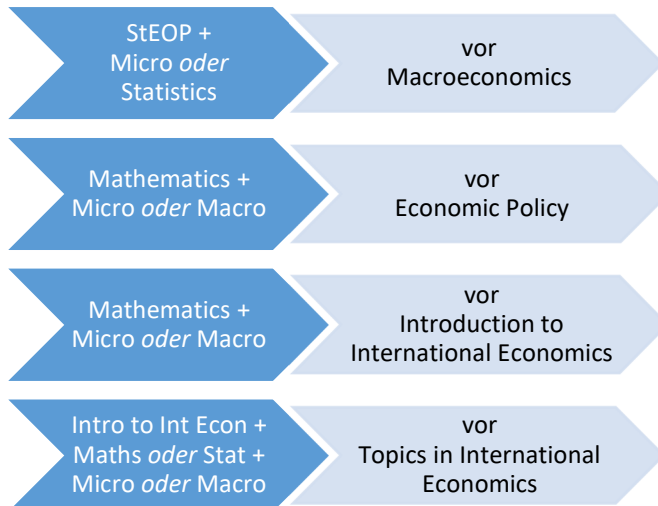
StEOP + Micro oder Statistics

vor Macroeconomics

Mathematics + Micro oder Macro

vor Economic Policy

Mathematics + Micro oder Macro

vor Introduction to International Economics

Intro to Int Econ + Maths oder Stat + Micro oder Macro

vor Topics in International Economics